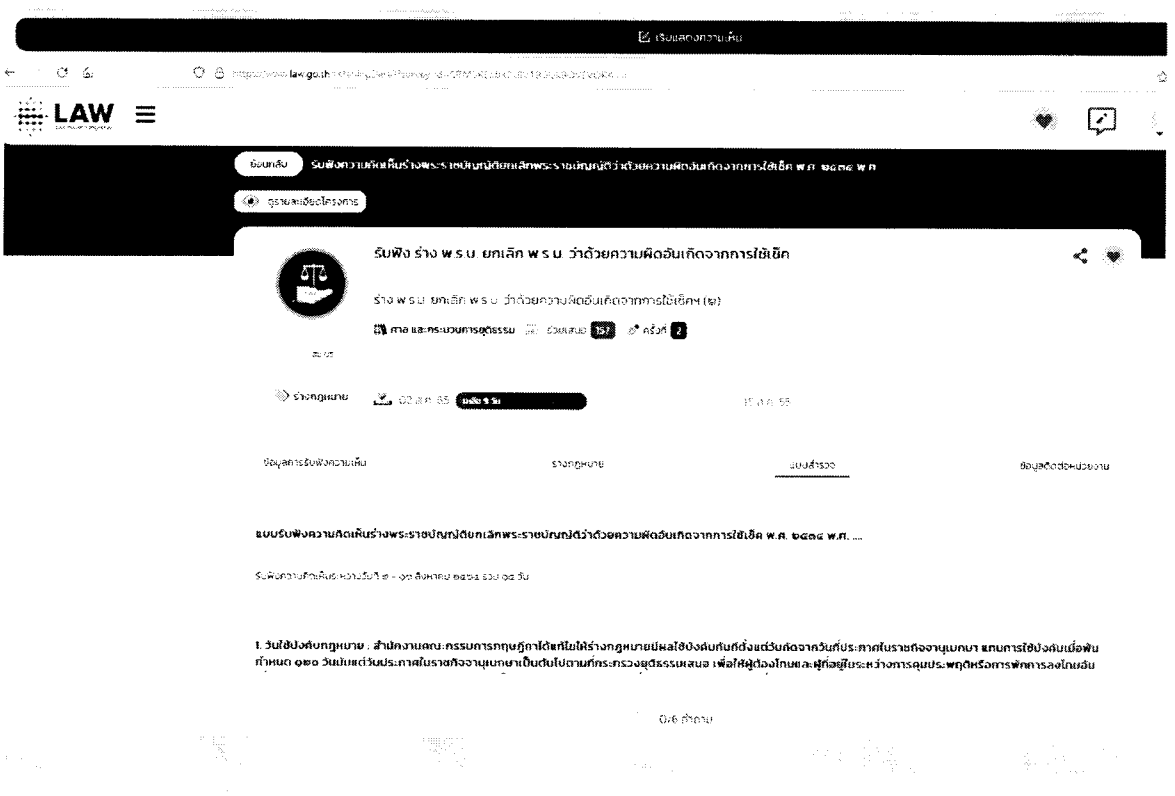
เริ่มแสดงความเห็น

https://www.law.go.th/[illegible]

LAW

ย้อนกลับ รับฟังความคิดเห็นร่างพระราชบัญญัติยกเลิกพระราชบัญญัติว่าด้วยความผิดอันเกิดจากการใช้เช็ค พ.ศ. ๒๕๓๔ พ.ศ.

ดูรายละเอียดโครงการ

รับฟัง ร่าง พ.ร.บ. ยกเลิก พ.ร.บ. ว่าด้วยความผิดอันเกิดจากการใช้เช็ค

ร่าง พ.ร.บ. ยกเลิก พ.ร.บ. ว่าด้วยความผิดอันเกิดจากการใช้เช็คฯ (ย)

ศาล และกระบวนการยุติธรรม ร่วมเสนอ 157 ครั้งที่ 2

สคก.

ร่างกฎหมาย 02 ส.ค. 65 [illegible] 15 ส.ค. 65

ข้อมูลการรับฟังความเห็น ร่างกฎหมาย แบบสำรวจ ข้อมูลติดต่อหน่วยงาน

แบบรับฟังความคิดเห็นร่างพระราชบัญญัติยกเลิกพระราชบัญญัติว่าด้วยความผิดอันเกิดจากการใช้เช็ค พ.ศ. ๒๕๓๔ พ.ศ. ....

รับฟังความคิดเห็นระหว่างวันที่ ๒ - ๑๕ สิงหาคม ๒๕๖๕ รวม ๑๔ วัน

1. วันใช้บังคับกฎหมาย : สำนักงานคณะกรรมการกฤษฎีกาได้แก้ไขให้ร่างกฎหมายมีผลใช้บังคับทันทีตั้งแต่วันถัดจากวันที่ประกาศในราชกิจจานุเบกษา แทนการใช้บังคับเมื่อพ้นกำหนด ๑๒๐ วันนับแต่วันประกาศในราชกิจจานุเบกษาเป็นต้นไปตามที่กระทรวงยุติธรรมเสนอ เพื่อให้ผู้ต้องโทษและผู้ที่อยู่ระหว่างการคุมประพฤติหรือการพักการลงโทษอัน

0/6 คำถาม